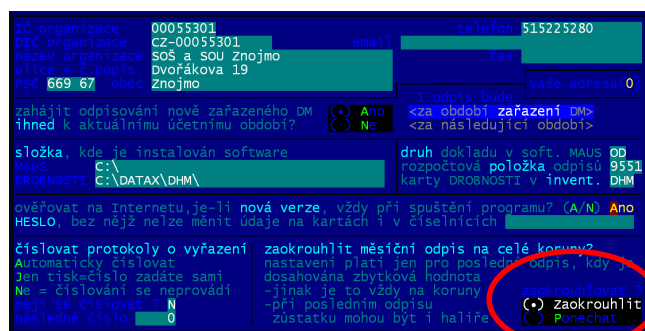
IČ organizace 00055301 telefon 515225280
DIČ organizace CZ-00055301 email
název organizace SOŠ a SOU Znojmo fax
ulice, č. popis. Dvořákova 19
PSČ 669 67 obec Znojmo vaše adresa 0

zahájit odpisování nově zařazeného DM (•) Ano
ihned k aktuálnímu účetnímu období? ( ) Ne
odpis bude
<za období zařazení DM>
<za následující období>

složka, kde je instalován software
MAUS C:\
DROBNOSTI C:\DATAX\DHM\

druh dokladu v soft. MAUS OD
rozpočtová položka odpisů 9551
karty DROBNOSTI v invent. DHM

ověřovat na Internetu,je-li nová verze, vždy při spuštění programu? (A/N) Ano
HESLO, bez nějž nelze měnit údaje na kartách i v číselnících

číslovat protokoly o vyřazení
Automaticky číslovat
Jen tisk=číslo zadáte sami
Ne = číslování se neprovádí
mají se číslovat ? N
následné číslo 0

zaokrouhlit měsíční odpis na celé koruny?
nastavení platí jen pro poslední odpis, kdy je
dosahována zbytková hodnota
-jinak je to vždy na koruny zaokrouhlovat ?
-při posledním odpisu
zůstatku mohou být i haléře
(•) Zaokrouhlit
( ) Ponechat